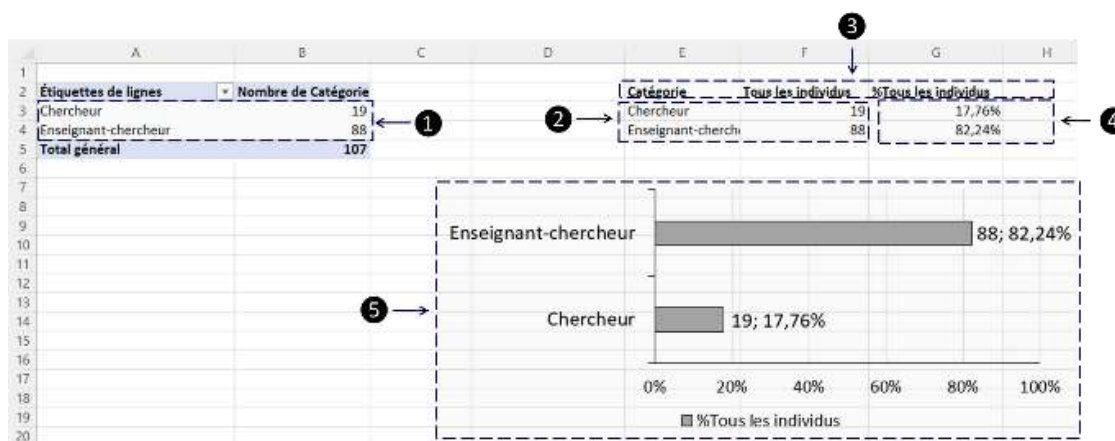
| | A | B | C | D | E | F | G | H |
|---|---|---|---|---|---|---|---|---|
| 1 | | | | | | | | |
| 2 | Étiquettes de lignes | Nombre de Catégorie | | | Catégorie | Tous les individus | %Tous les individus | |
| 3 | Chercheur | 19 | | | Chercheur | 19 | 17,76% | |
| 4 | Enseignant-chercheur | 88 | | | Enseignant-cherch | 88 | 82,24% | |
| 5 | Total général | 107 | | | | | | |
| 6 | | | | | | | | |
| 7 | | | | | | | | |
| 8 | | | | | | | | |
| 9 | | | | | | | | |
| 10 | | | | | | | | |
| 11 | | | | | | | | |
| 12 | | | | | | | | |
| 13 | | | | | | | | |
| 14 | | | | | | | | |
| 15 | | | | | | | | |
| 16 | | | | | | | | |
| 17 | | | | | | | | |
| 18 | | | | | | | | |
| 19 | | | | | | | | |
| 20 | | | | | | | | |

❶ ❷ ❸ ❹ ❺

Enseignant-chercheur
88; 82,24%
Chercheur
19; 17,76%
0% 20% 40% 60% 80% 100%
%Tous les individus